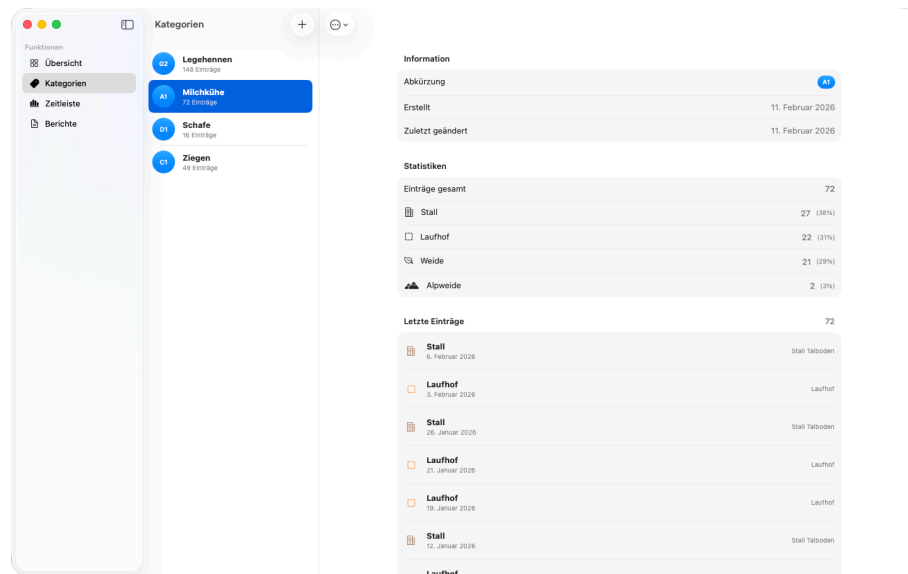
Funktionen
Übersicht
Kategorien
Zeitleiste
Berichte

Kategorien
+

G2 Legehennen
148 Einträge

A1 Milchkühe
72 Einträge

D1 Schafe
16 Einträge

C1 Ziegen
49 Einträge

Information

| | |
|---|---|
| Abkürzung | A1 |
| Erstellt | 11. Februar 2026 |
| Zuletzt geändert | 11. Februar 2026 |

Statistiken

| | |
|---|---|
| Einträge gesamt | 72 |
| Stall | 27 (38%) |
| Laufhof | 22 (31%) |
| Weide | 21 (29%) |
| Alpweide | 2 (3%) |

Letzte Einträge 72

Stall
6. Februar 2026
Stall Talboden

Laufhof
3. Februar 2026
Laufhof

Stall
26. Januar 2026
Stall Talboden

Laufhof
21. Januar 2026
Laufhof

Laufhof
19. Januar 2026
Laufhof

Stall
12. Januar 2026
Stall Talboden

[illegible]